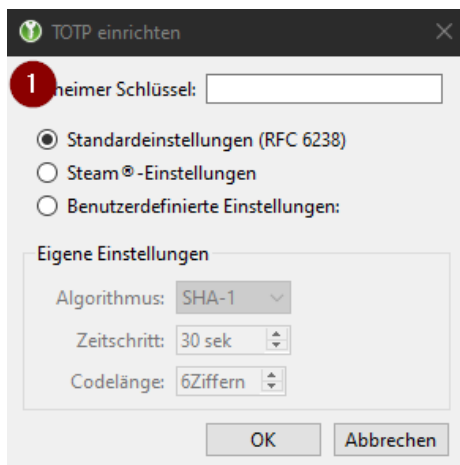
TOTP einrichten

1 heimer Schlüssel:

Standardeinstellungen (RFC 6238)
Steam®-Einstellungen
Benutzerdefinierte Einstellungen:

Eigene Einstellungen
Algorithmus: SHA-1
Zeitschritt: 30 sek
Codelänge: 6Ziffern

OK
Abbrechen